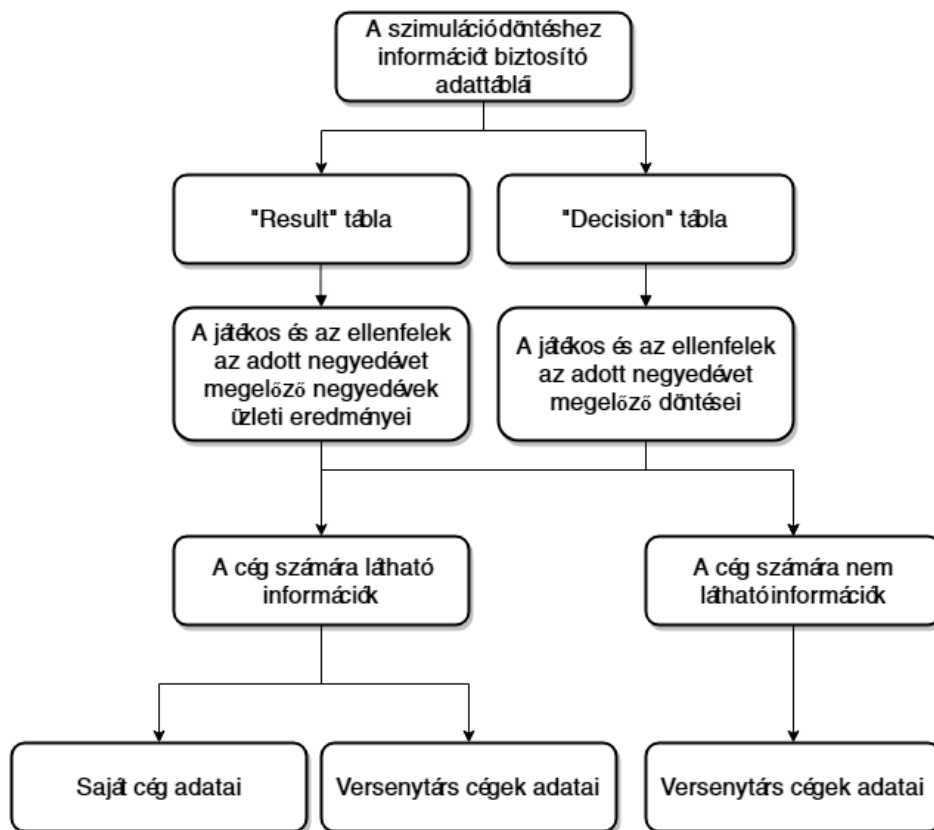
A szimulációdöntéshez információt biztosító adattáblá

"Result" tábla

"Decision" tábla

A játékos és az ellenfelek az adott negyedévet megelőző negyedévek üzleti eredményei

A játékos és az ellenfelek az adott negyedévet megelőző döntései

A cég számára látható információk

A cég számára nem láthatóinformációk

Saját cég adatai

Versenytárs cégek adatai

Versenytárs cégek adatai